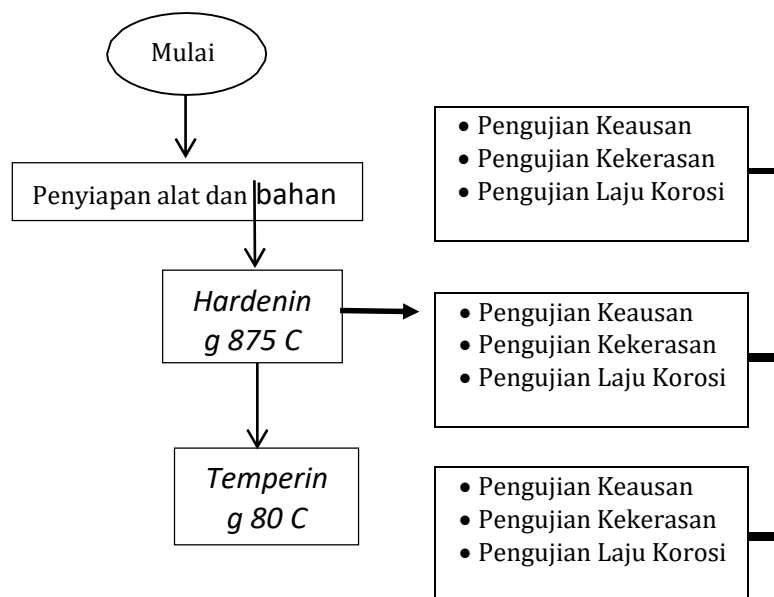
Mulai

Penyiapan alat dan bahan

Hardening 875 C

Temperin g 80 C

- Pengujian Keausan
- Pengujian Kekerasan
- Pengujian Laju Korosi

- Pengujian Keausan
- Pengujian Kekerasan
- Pengujian Laju Korosi

- Pengujian Keausan
- Pengujian Kekerasan
- Pengujian Laju Korosi